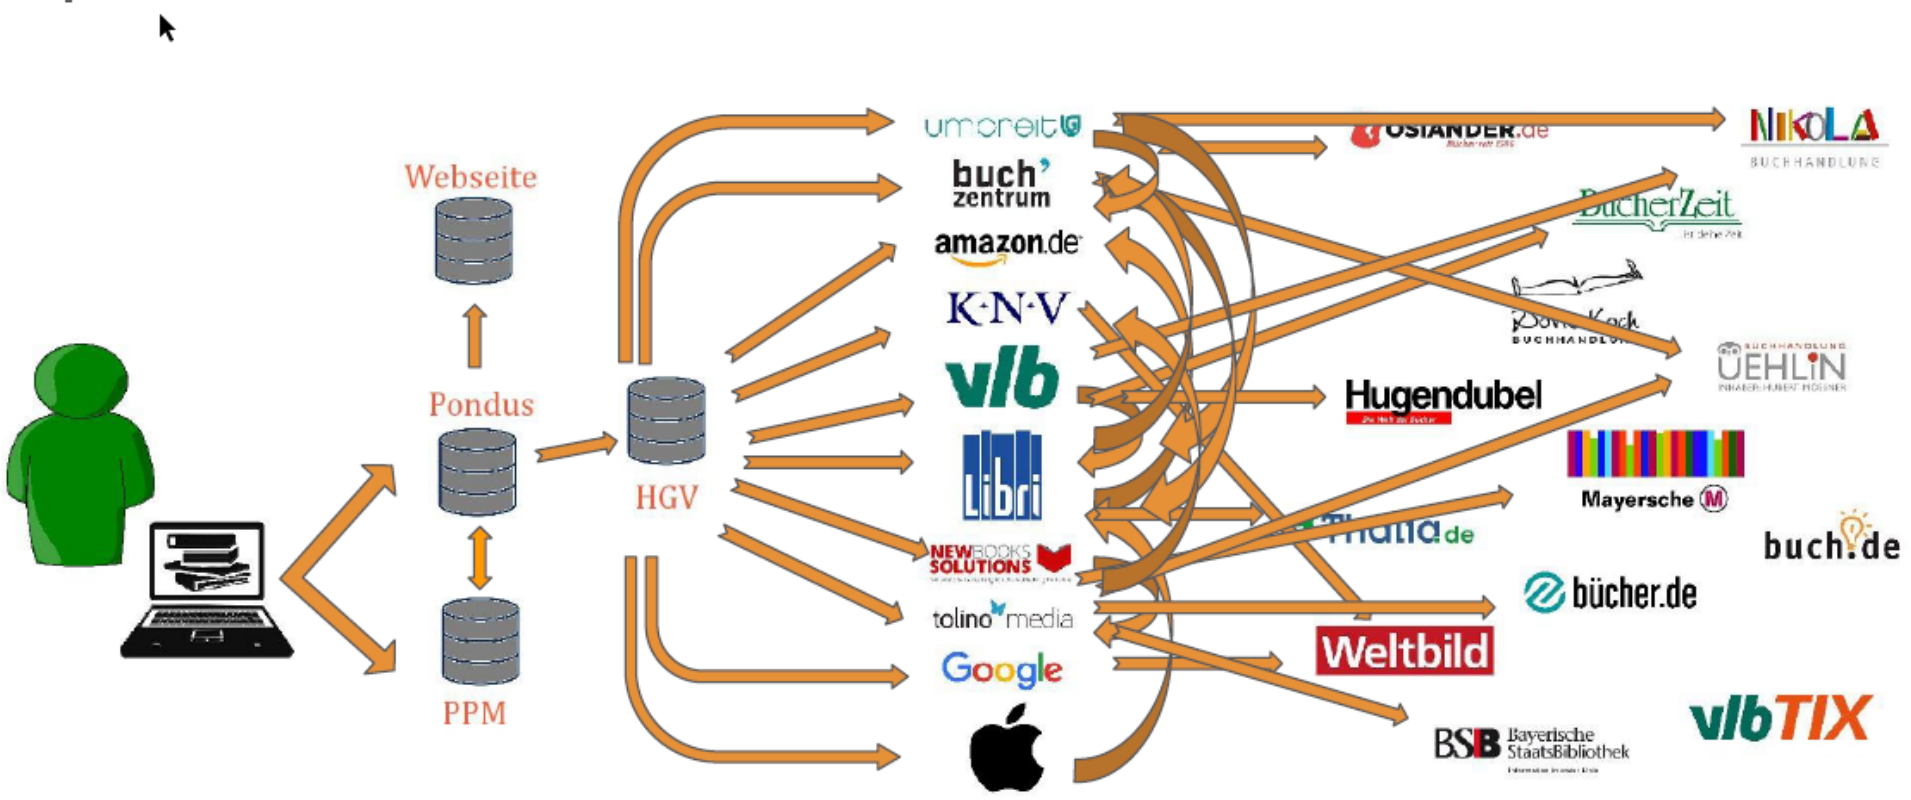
Webseite

Pondus

PPM

HGV

umbreit

buch zentrum

amazon.de

K·N·V

vlb

Libri

NEWBOOKS SOLUTIONS

tolino media

Google

OSIANDER.de

NIKOLA BUCHHANDLUNG

BücherZeit

Boyd Koch BUCHHANDLUNG

UEHLIN

Hugendubel

Mayersche

Thalia.de

buch.de

bücher.de

Weltbild

vlbTIX

BSB Bayerische StaatsBibliothek